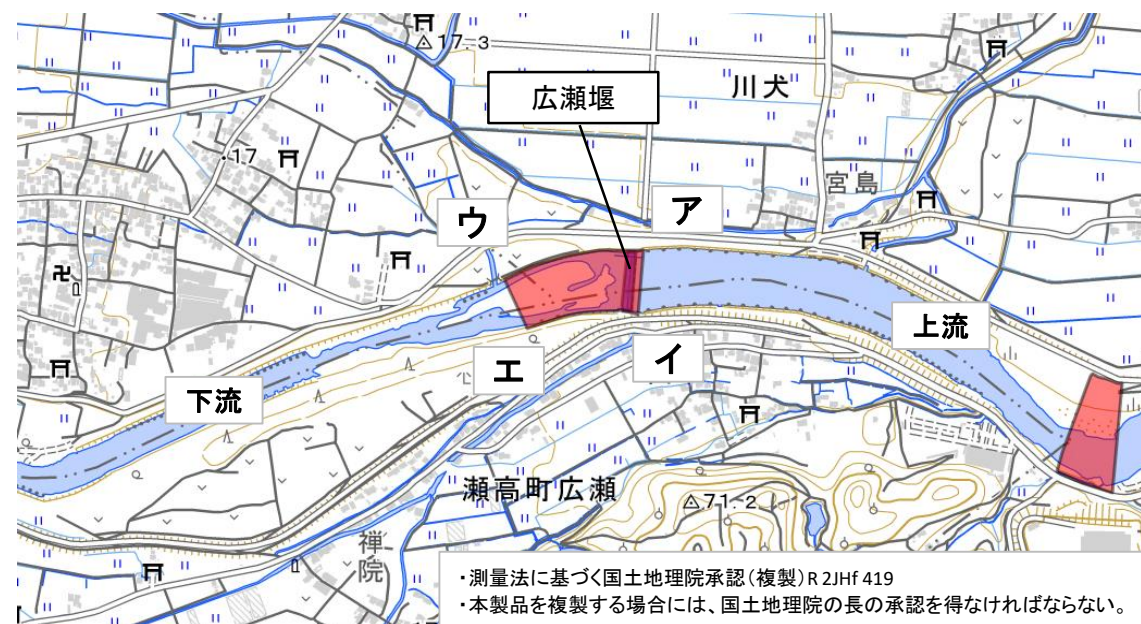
△17.3

広瀬堰

川犬

.17

宮島

ウ

ア

上流

エ

イ

下流

瀬高町広瀬

△71.2

禅院

・測量法に基づく国土地理院承認(複製)R 2JHf 419
・本製品を複製する場合には、国土地理院の長の承認を得なければならない。